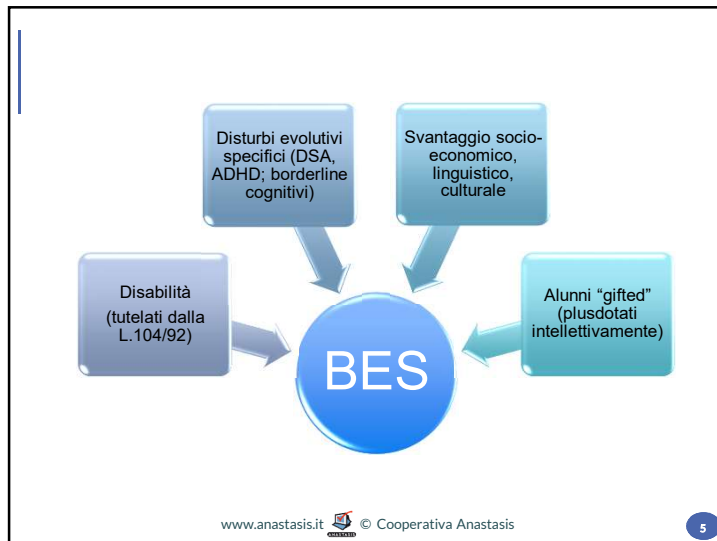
Disturbi evolutivi specifici (DSA, ADHD; borderline cognitivi)

Svantaggio socio-economico, linguistico, culturale

Disabilità

(tutelati dalla L.104/92)

Alunni "gifted" (plusdotati intellettivamente)

BES

www.anastasis.it © Cooperativa Anastasis

5